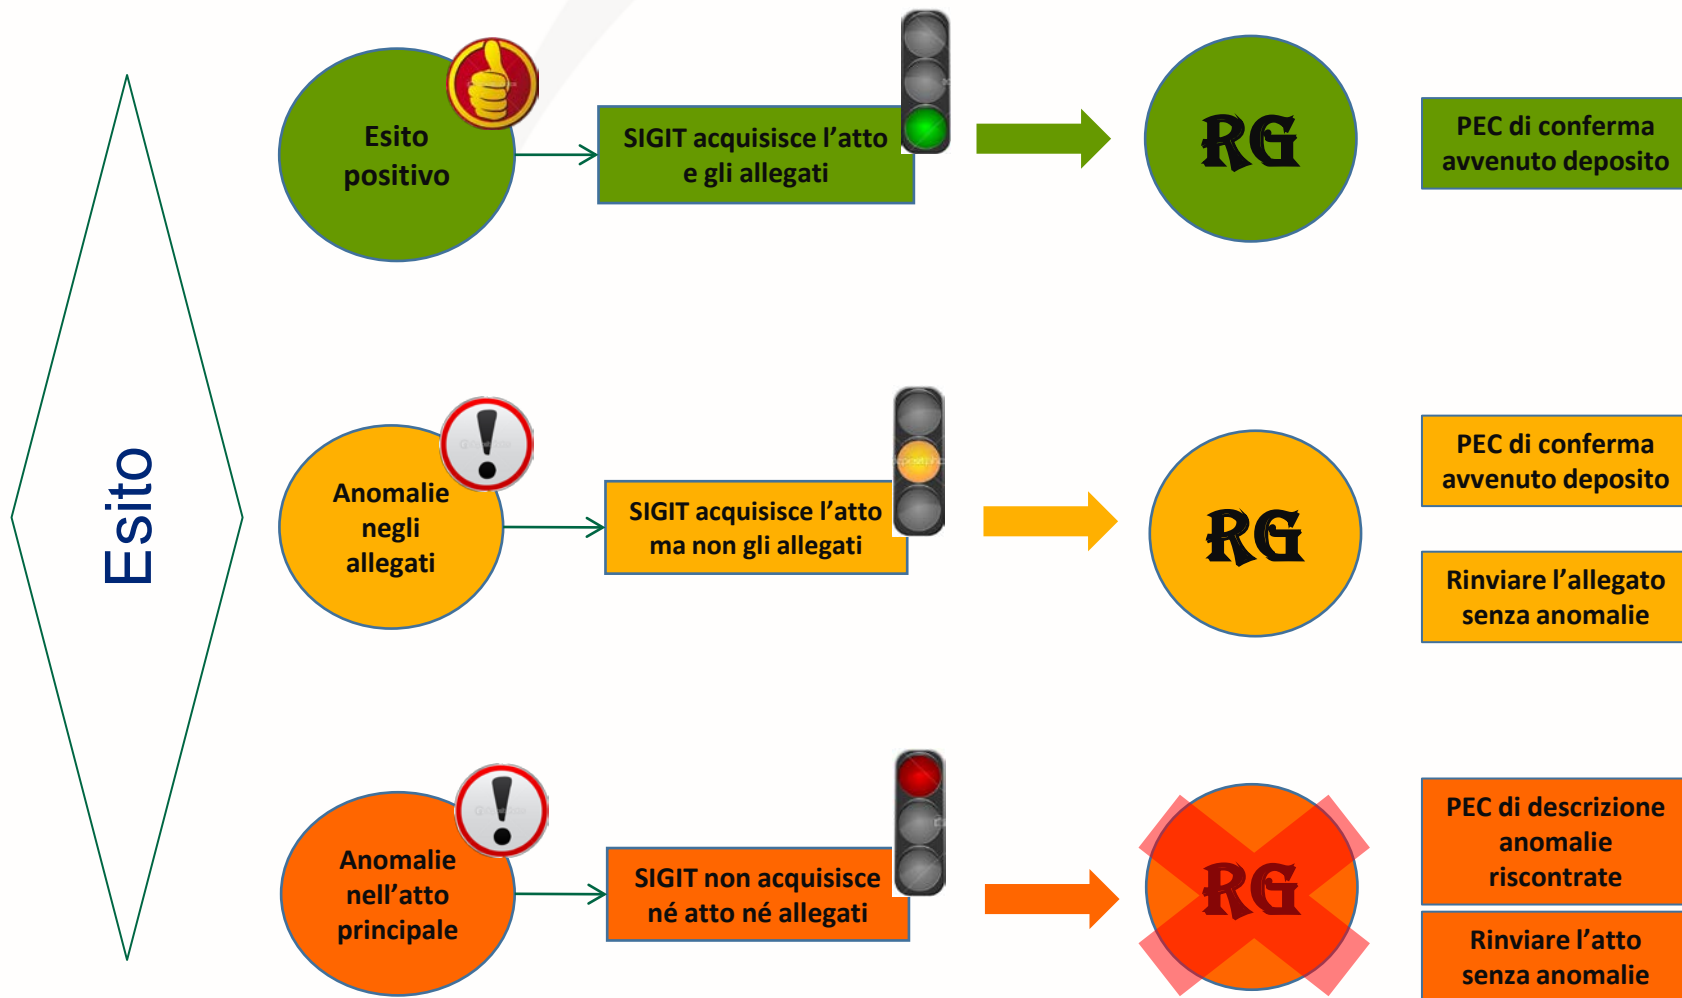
Esito

Esito positivo

SIGIT acquisisce l’atto e gli allegati

RG

PEC di conferma avvenuto deposito

Anomalie negli allegati

SIGIT acquisisce l’atto ma non gli allegati

RG

PEC di conferma avvenuto deposito

Rinviare l’allegato senza anomalie

Anomalie nell’atto principale

SIGIT non acquisisce né atto né allegati

RG

PEC di descrizione anomalie riscontrate

Rinviare l’atto senza anomalie